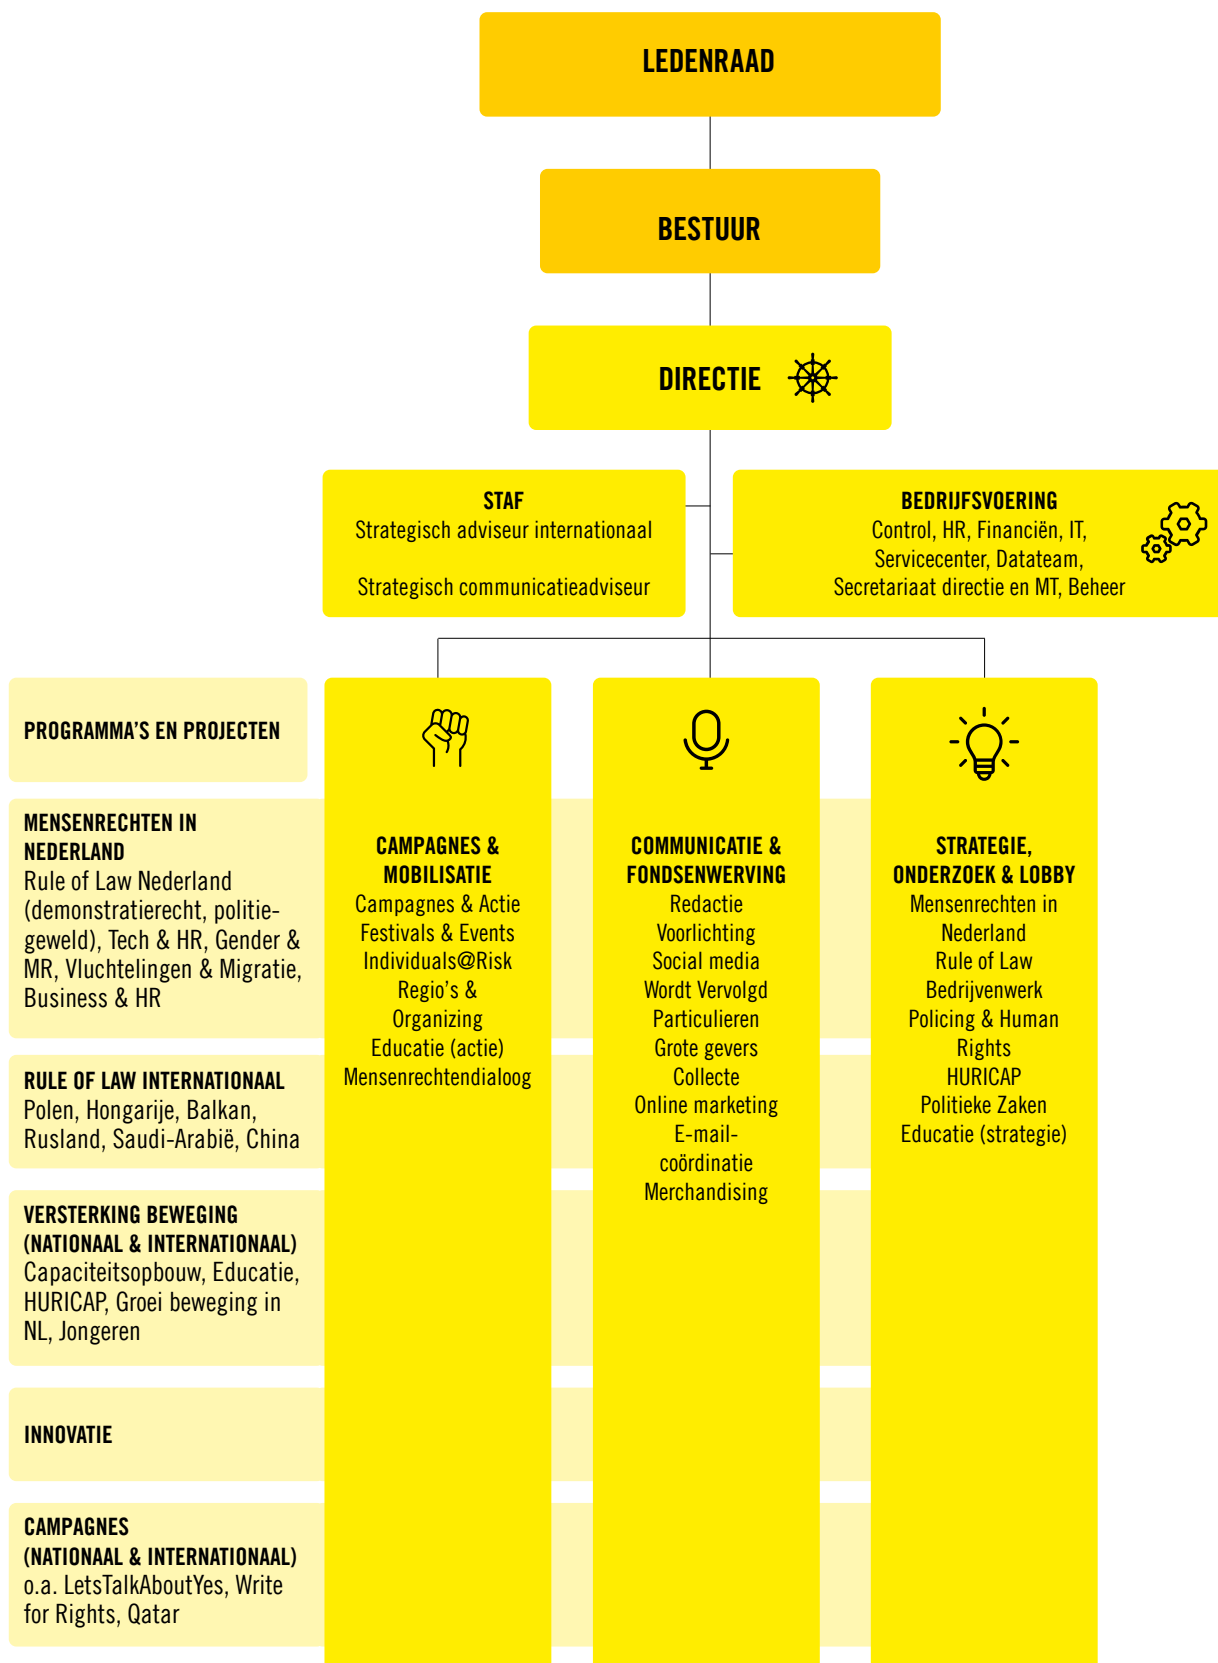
LEDENRAAD

BESTUUR

DIRECTIE

STAF
Strategisch adviseur internationaal

Strategisch communicatieadviseur

BEDRIJFSVOERING
Control, HR, Financiën, IT, Servicecenter, Datateam, Secretariaat directie en MT, Beheer

PROGRAMMA'S EN PROJECTEN

MENSENRECHTEN IN NEDERLAND
Rule of Law Nederland (demonstratierecht, politiegeweld), Tech & HR, Gender & MR, Vluchtelingen & Migratie, Business & HR

RULE OF LAW INTERNATIONAAL
Polen, Hongarije, Balkan, Rusland, Saudi-Arabië, China

VERSTERKING BEWEGING (NATIONAAL & INTERNATIONAAL)
Capaciteitsopbouw, Educatie, HURICAP, Groei beweging in NL, Jongeren

INNOVATIE

CAMPAGNES (NATIONAAL & INTERNATIONAAL)
o.a. LetsTalkAboutYes, Write for Rights, Qatar

CAMPAGNES & MOBILISATIE
Campagnes & Actie
Festivals & Events
Individuals@Risk
Regio's & Organizing
Educatie (actie)
Mensenrechtendialoog

COMMUNICATIE & FONDSENWERVING
Redactie
Voorlichting
Social media
Wordt Vervolgd
Particulieren
Grote gevers
Collecte
Online marketing
E-mail-coördinatie
Merchandising

STRATEGIE, ONDERZOEK & LOBBY
Mensenrechten in Nederland
Rule of Law
Bedrijvenwerk
Policing & Human Rights
HURICAP
Politieke Zaken
Educatie (strategie)